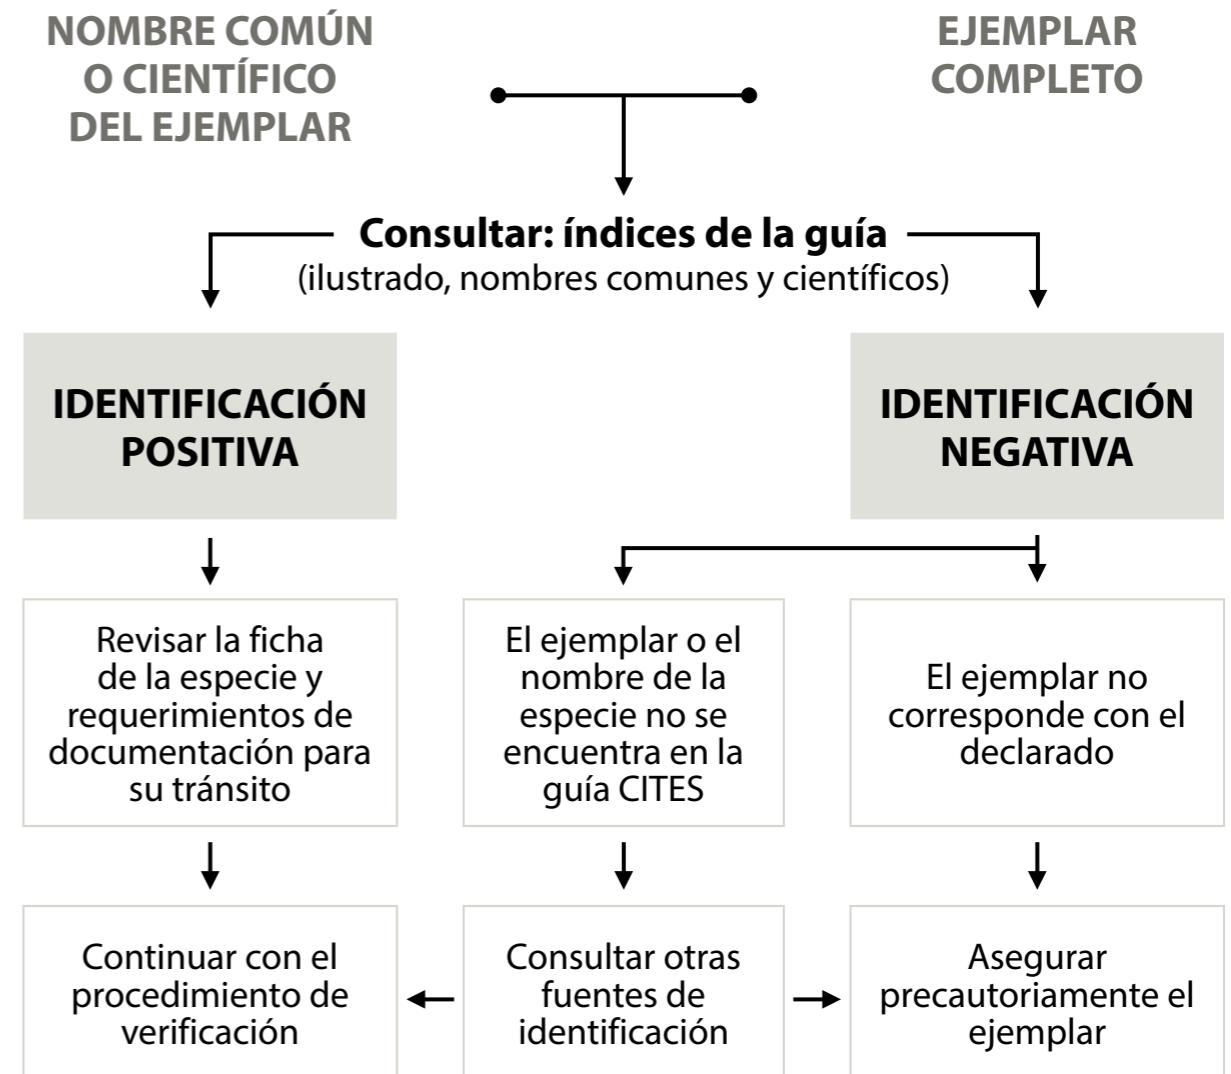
NOMBRE COMÚN O CIENTÍFICO DEL EJEMPLAR

EJEMPLAR COMPLETO

Consultar: índices de la guía
(ilustrado, nombres comunes y científicos)

IDENTIFICACIÓN POSITIVA

IDENTIFICACIÓN NEGATIVA

Revisar la ficha de la especie y requerimientos de documentación para su tránsito

El ejemplar o el nombre de la especie no se encuentra en la guía CITES

El ejemplar no corresponde con el declarado

Continuar con el procedimiento de verificación

Consultar otras fuentes de identificación

Asegurar precautoriamente el ejemplar